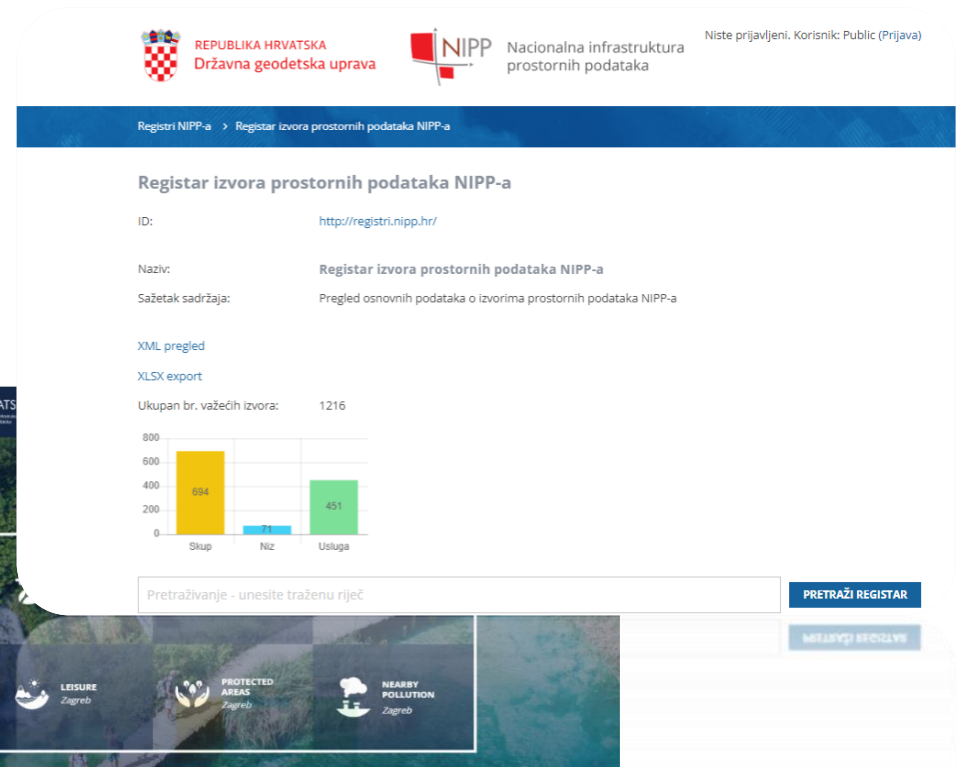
REPUBLIKA HRVATSKA
Državna geodetska uprava

NIPP Nacionalna infrastruktura prostornih podataka

Niste prijavljeni. Korisnik: Public (Prijava)

Registri NIPP-a > Registar izvora prostornih podataka NIPP-a

Registar izvora prostornih podataka NIPP-a

ID: http://registri.nipp.hr/

Naziv: Registar izvora prostornih podataka NIPP-a

Sažetak sadržaja: Pregled osnovnih podataka o izvorima prostornih podataka NIPP-a

XML pregled

XLSX export

Ukupan br. važećih izvora: 1216

| | Skup | Niz | Usluga |
|---|---|---|---|
| | 694 | 71 | 451 |

800
600
400
200
0

Pretraživanje - unesite traženu riječ

PRETRAŽI REGISTAR

ATS

LEISURE
Zagreb

PROTECTED AREAS
Zagreb

NEARBY POLLUTION
Zagreb